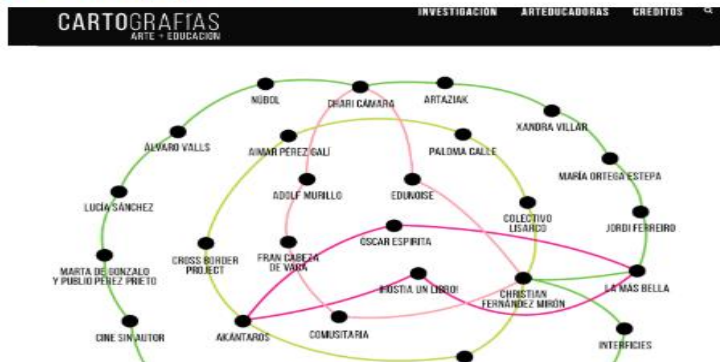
CARTOGRAFÍAS
ARTE + EDUCACIÓN

INVESTIGACIÓN ARTEDUCADORAS CRÉDITOS

NÚBOL
CHARI CÁMARA
ARTAZIAK
XANDRA VILLAR
ÁLVARO VALLS
AIMAR PÉREZ GALÍ
PALOMA CALLE
MARÍA ORTEGA ESTEPA
ADOLF MURILLO
EDUNOISE
LUCÍA SÁNCHEZ
COLECTIVO LISARCO
JORDI FERREIRO
CROSS BORDER PROJECT
FRAN CABEZA DE VACA
OSCAR ESPIRITA
MARTA DE GONZALO Y PUBLIO PÉREZ PRIETO
HOSTIA UN LIBRO!
CHRISTIAN FERNÁNDEZ MIRÓN
LA MÁS BELLA
CINE SIN AUTOR
AKÁNTAROS
COMUSITARIA
INTERFICIES